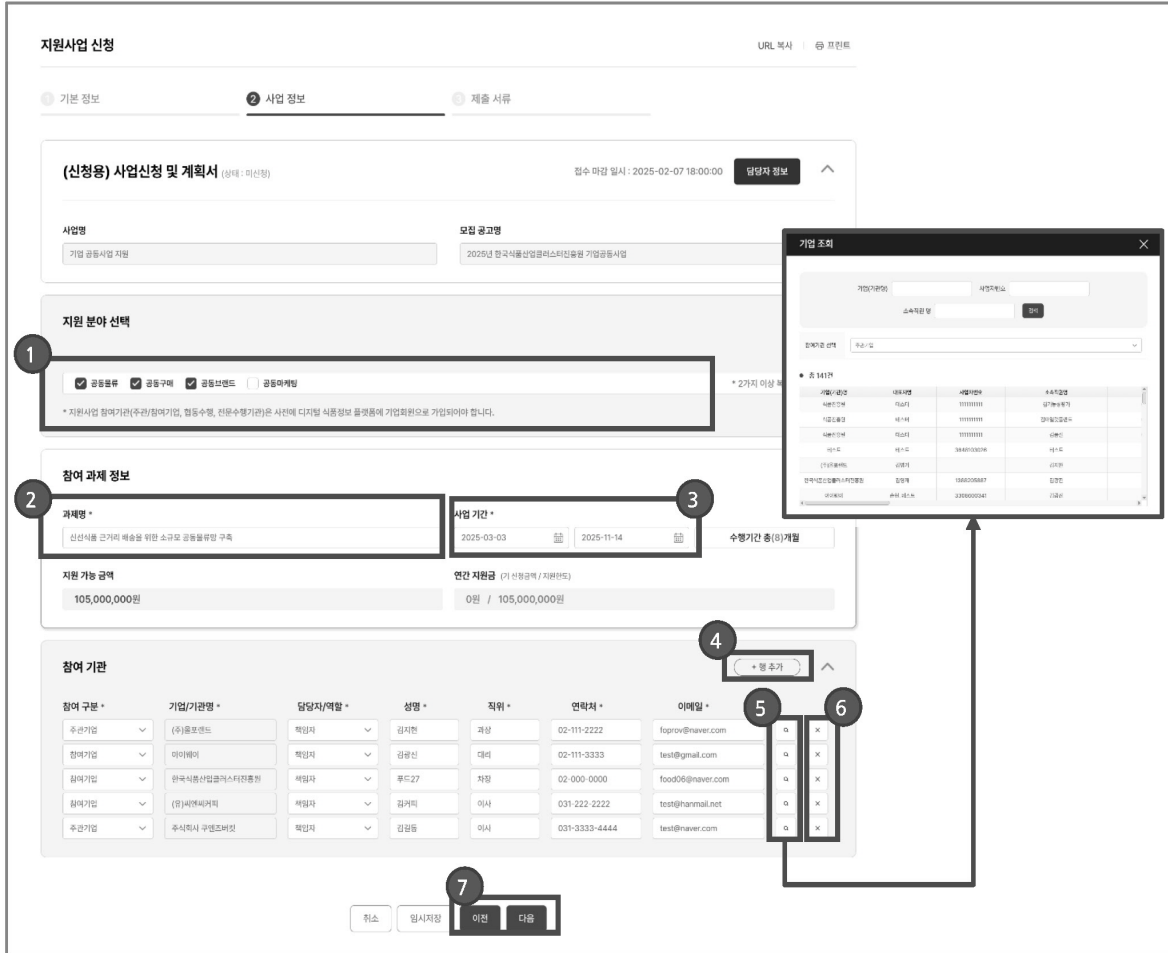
지원사업 신청

URL 복사 | 프린트

1 기본 정보
2 사업 정보
3 제출 서류

(신청용) 사업신청 및 계획서 (상태 : 미신청)

접수 마감 일시 : 2025-02-07 18:00:00
담당자 정보

사업명
기업 공동사업 지원

모집 공고명
2025년 한국식품산업클러스터진흥원 기업공동사업

지원 분야 선택

1

공동물류 공동구매 공동브랜드 공동마케팅

* 2가지 이상 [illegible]

* 지원사업 참여기관(주관/참여기업, 협동수행, 전문수행기관)은 사전에 디지털 식품정보 플랫폼에 가입회원으로 가입되어야 합니다.

참여 과제 정보

2

과제명 *
신선식품 근거리 배송을 위한 소규모 공동물류망 구축

3

사업 기간 *
2025-03-03
2025-11-14
수행기간 총(8)개월

지원 가능 금액
105,000,000원

연간 지원금 (기 신청금액 / 지원한도)
0원 / 105,000,000원

참여 기관

4
+ 행 추가

5
6

| 참여 구분 * | 기업/기관명 * | 담당자/역할 * | 성명 * | 직위 * | 연락처 * | 이메일 * | | |
|---|---|---|---|---|---|---|---|---|
| 주관기업 | (주)홍프렌드 | 책임자 | 김지현 | 과장 | 02-111-2222 | foprov@naver.com | | × |
| 참여기업 | 이이웨이 | 책임자 | 김광신 | 대리 | 02-111-3333 | test@gmail.com | | × |
| 참여기업 | 한국식품산업클러스터진흥원 | 책임자 | 푸드27 | 차장 | 02-000-0000 | food06@naver.com | | × |
| 참여기업 | (유)씨엔씨커피 | 책임자 | 김커피 | 이사 | 031-222-2222 | test@hanmail.net | | × |
| 주관기업 | 주식회사 구엔조버킷 | 책임자 | 김길동 | 이사 | 031-3333-4444 | test@naver.com | | × |

7

취소 임시저장 이전 다음

기업 조회

기업(기관)명
사업자번호
소속직원 명
검색

참여기관 선택
주관기업

총 141건

| 사업(기관)명 | 대표자명 | 사업자번호 | 소속직원명 |
|---|---|---|---|
| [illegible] | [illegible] | 1111111111 | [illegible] |
| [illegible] | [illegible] | 1111111111 | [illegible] |
| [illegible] | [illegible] | 1111111111 | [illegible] |
| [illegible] | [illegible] | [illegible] | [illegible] |
| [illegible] | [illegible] | | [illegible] |
| 한국식품산업클러스터진흥원 | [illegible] | 1366205887 | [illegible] |
| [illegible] | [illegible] | 3306000341 | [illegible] |